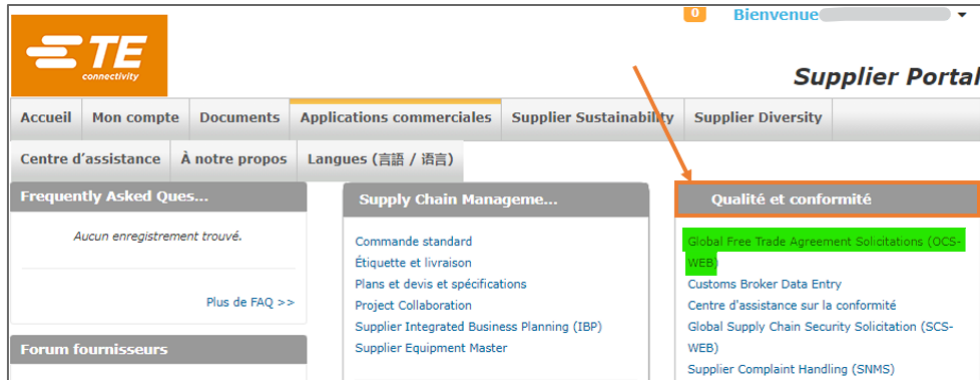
0 Bienvenue

TE connectivity

Supplier Portal

Accueil | Mon compte | Documents | Applications commerciales | Supplier Sustainability | Supplier Diversity

Centre d'assistance | À notre propos | Langues (言語 / 语言)

Frequently Asked Ques...

Aucun enregistrement trouvé.

Plus de FAQ >>

Forum fournisseurs

Supply Chain Manageme...

Commande standard
Étiquette et livraison
Plans et devis et spécifications
Project Collaboration
Supplier Integrated Business Planning (IBP)
Supplier Equipment Master

Qualité et conformité

Global Free Trade Agreement Solicitations (OCS-WEB)
Customs Broker Data Entry
Centre d'assistance sur la conformité
Global Supply Chain Security Solicitation (SCS-WEB)
Supplier Complaint Handling (SNMS)